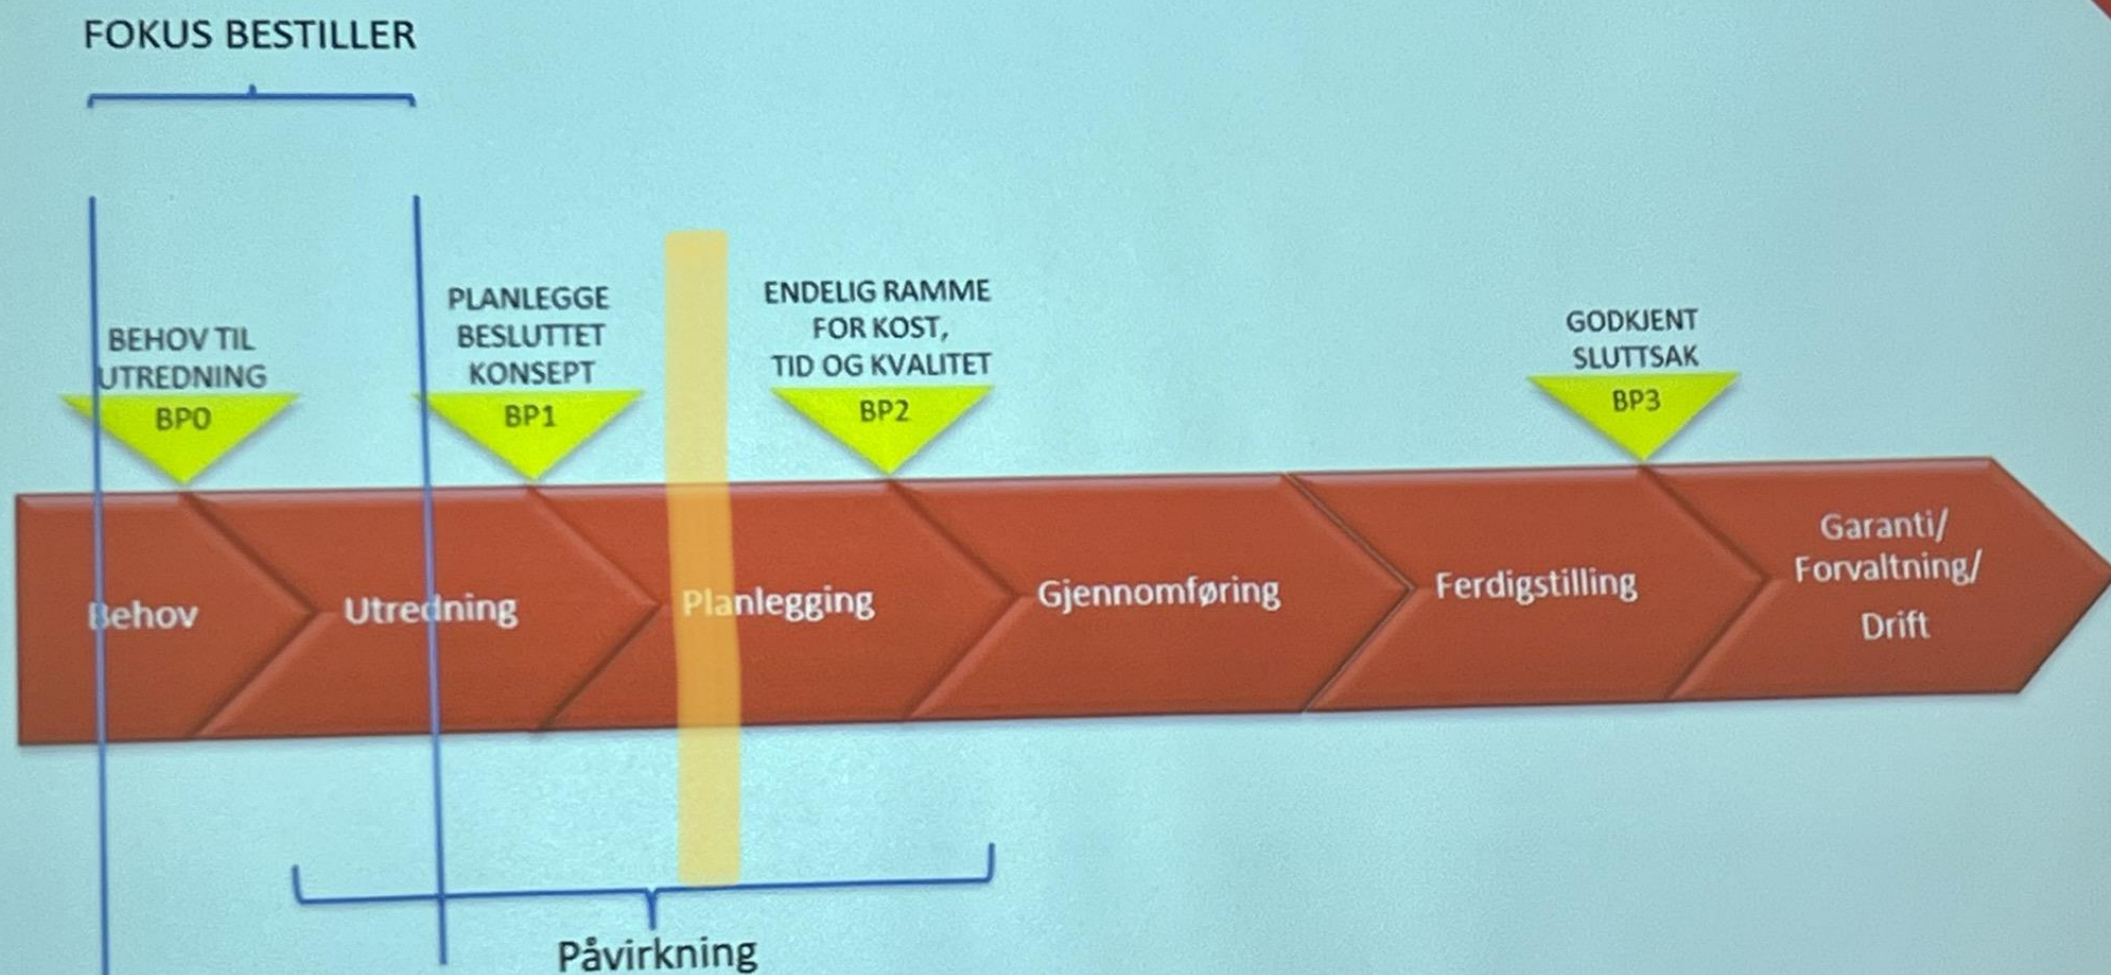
FOKUS BESTILLER

BEHOV TIL UTREDNING
BP0

PLANLEGGE BESLUTTET KONSEPT
BP1

ENDELIG RAMME FOR KOST, TID OG KVALITET
BP2

GODKJENT SLUTTSAK
BP3

Behov

Utredning

Planlegging

Gjennomføring

Ferdigstilling

Garanti/ Forvaltning/ Drift

Påvirkning